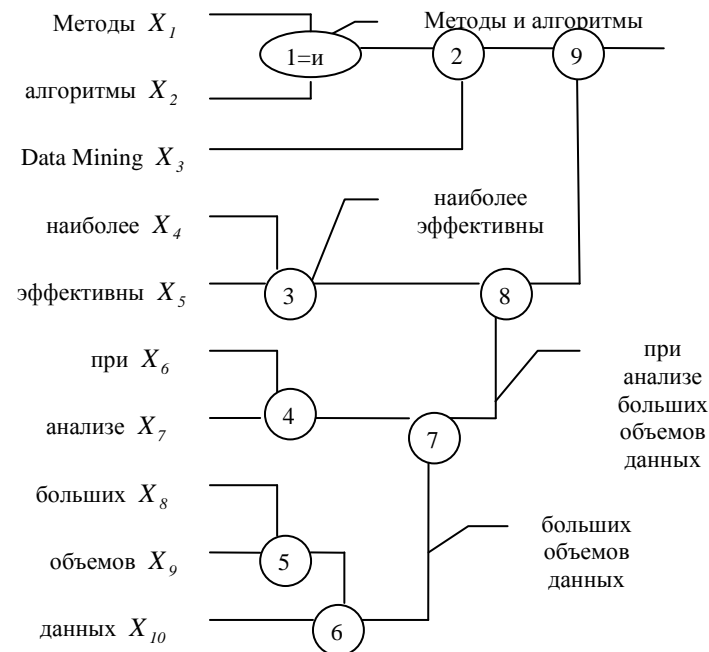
Методы $X_1$

алгоритмы $X_2$

Data Mining $X_3$

наиболее $X_4$

эффективны $X_5$

при $X_6$

анализе $X_7$

больших $X_8$

объемов $X_9$

данных $X_{10}$

1=и

2

9

Методы и алгоритмы

3

наиболее эффективны

8

4

7

при анализе больших объемов данных

5

6

больших объемов данных